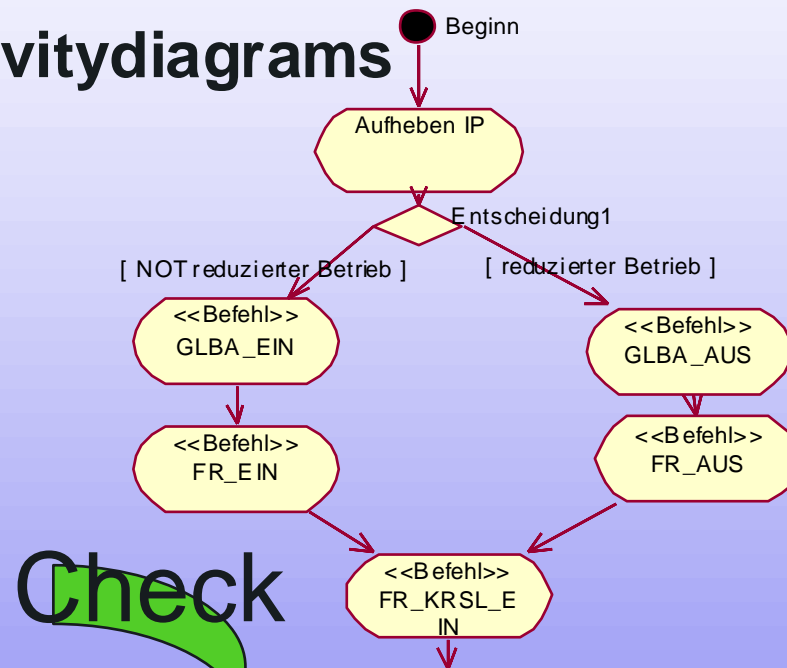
vitydiagrams

Beginn

Aufheben IP

Entscheidung1

[ NOT reduzierter Betrieb ]

[ reduzierter Betrieb ]

<<Befehl>>
GLBA_EIN

<<Befehl>>
GLBA_AUS

<<Befehl>>
FR_EIN

<<Befehl>>
FR_AUS

<<Befehl>>
FR_KRSL_EIN

Check